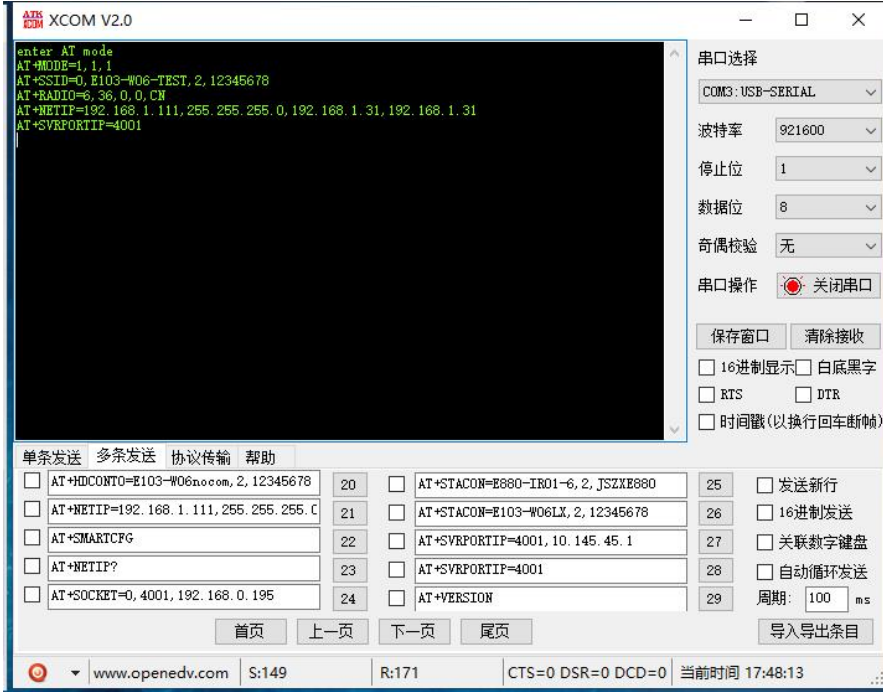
ATK XCOM V2.0

enter AT mode
AT+MODE=1,1,1
AT+SSID=0,E103-W06-TEST,2,12345678
AT+RADIO=6,36,0,0,CN
AT+NETIP=192.168.1.111,255.255.255.0,192.168.1.31,192.168.1.31
AT+SVRPORTIP=4001

串口选择
COM3:USB-SERIAL
波特率 921600
停止位 1
数据位 8
奇偶校验 无
串口操作 关闭串口
保存窗口 清除接收
16进制显示 白底黑字
RTS DTR
时间戳(以换行回车断帧)

单条发送 多条发送 协议传输 帮助

| | | | |
|---|---|---|---|
| AT+HDCONTO=E103-W06nocom,2,12345678 | 20 | AT+STACON=E880-IR01-6,2,JSZXE880 | 25 |
| AT+NETIP=192.168.1.111,255.255.255.0 | 21 | AT+STACON=E103-W06LX,2,12345678 | 26 |
| AT+SMARTCFG | 22 | AT+SVRPORTIP=4001,10.145.45.1 | 27 |
| AT+NETIP? | 23 | AT+SVRPORTIP=4001 | 28 |
| AT+SOCKET=0,4001,192.168.0.195 | 24 | AT+VERSION | 29 |

发送新行
16进制发送
关联数字键盘
自动循环发送
周期: 100 ms

首页 上一页 下一页 尾页 导入导出条目

www.openedv.com S:149 R:171 CTS=0 DSR=0 DCD=0 当前时间 17:48:13